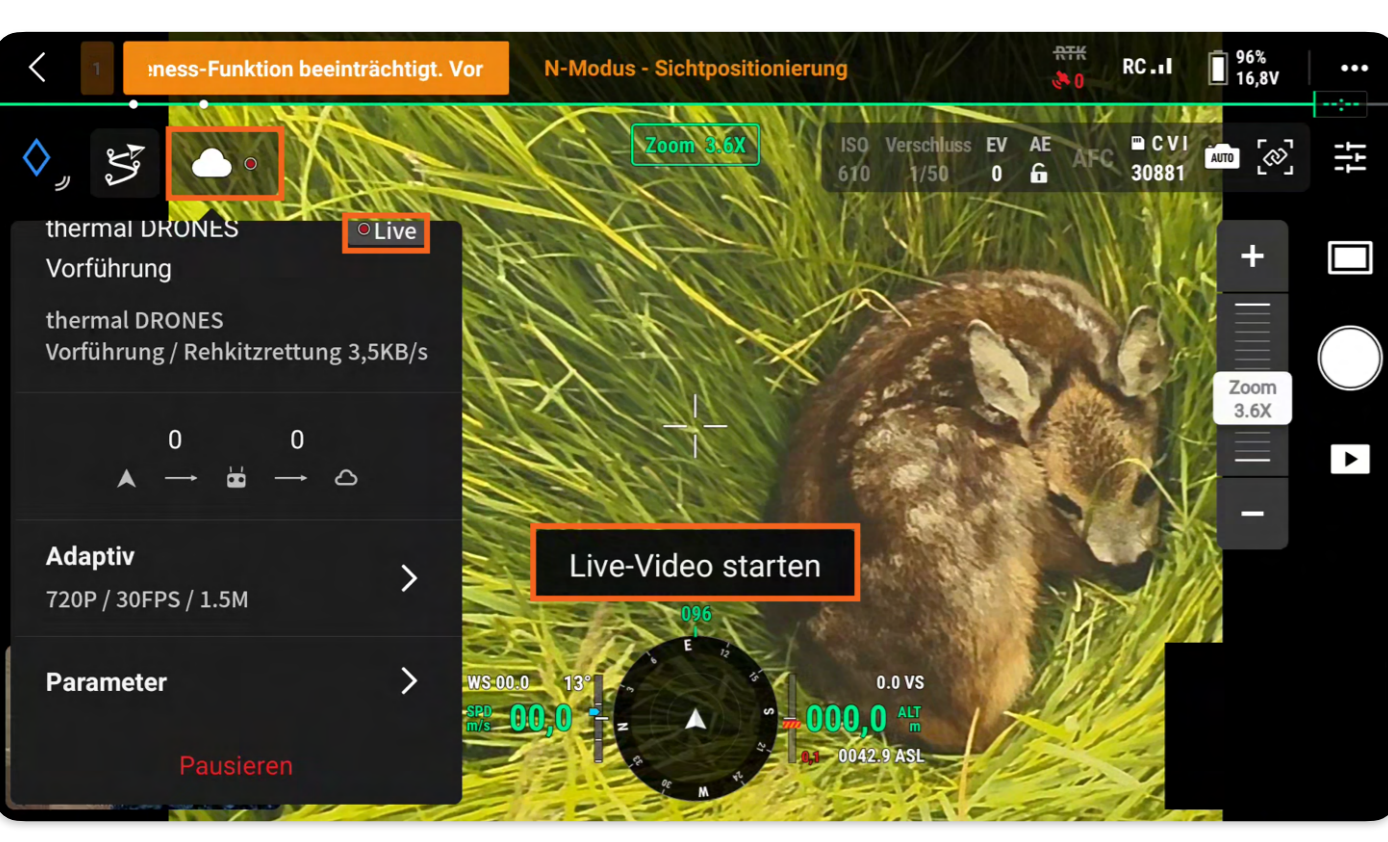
1 eness-Funktion beeinträchtigt. Vor N-Modus - Sichtpositionierung RTK 0 RC 96% 16,8V

Zoom 3.6X ISO 610 Verschluss 1/50 EV 0 AE AFC C V I 30881 AUTO

thermal DRONES Vorführung Live

thermal DRONES Vorführung / Rehkitzrettung 3,5KB/s

0 0

Adaptiv
720P / 30FPS / 1.5M

Parameter

Pausieren

+ Zoom 3.6X −

Live-Video starten

096 E 12 15 S 21 24 W 33 N 3

WS-00.0 13° SPD m/s 00,0 0.0 VS 000,0 ALT m 0,1 0042.9 ASL